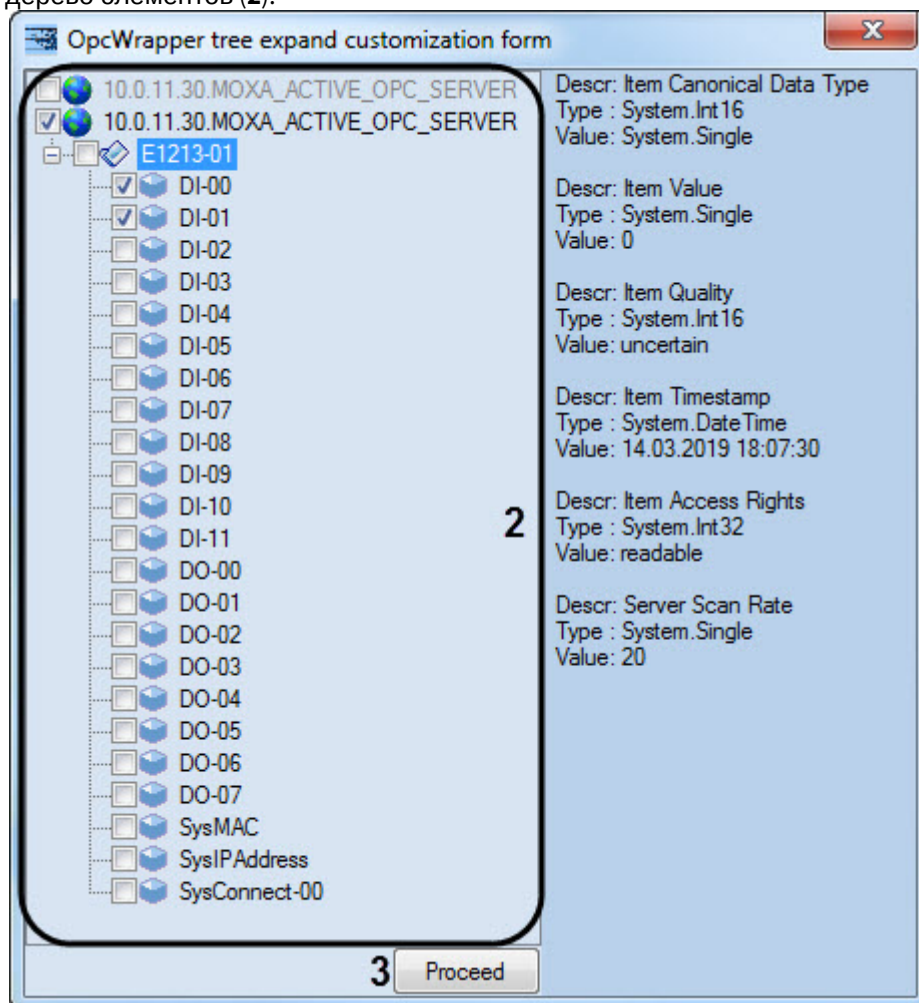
дерево элементов (2).

OpcWrapper tree expand customization form

10.0.11.30.MOXA_ACTIVE_OPC_SERVER
10.0.11.30.MOXA_ACTIVE_OPC_SERVER
E1213-01
DI-00
DI-01
DI-02
DI-03
DI-04
DI-05
DI-06
DI-07
DI-08
DI-09
DI-10
DI-11
DO-00
DO-01
DO-02
DO-03
DO-04
DO-05
DO-06
DO-07
SysMAC
SysIPAddress
SysConnect-00

2

Descr: Item Canonical Data Type
Type : System.Int16
Value: System.Single

Descr: Item Value
Type : System.Single
Value: 0

Descr: Item Quality
Type : System.Int16
Value: uncertain

Descr: Item Timestamp
Type : System.DateTime
Value: 14.03.2019 18:07:30

Descr: Item Access Rights
Type : System.Int32
Value: readable

Descr: Server Scan Rate
Type : System.Single
Value: 20

3 Proceed